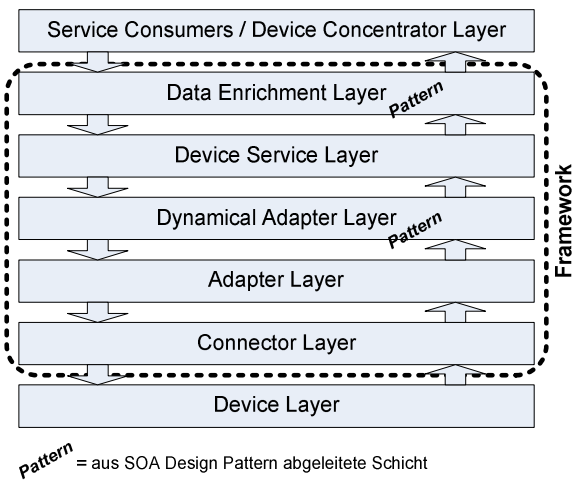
Service Consumers / Device Concentrator Layer

Data Enrichment Layer

Pattern

Device Service Layer

Dynamical Adapter Layer

Pattern

Adapter Layer

Connector Layer

Device Layer

Framework

Pattern = aus SOA Design Pattern abgeleitete Schicht